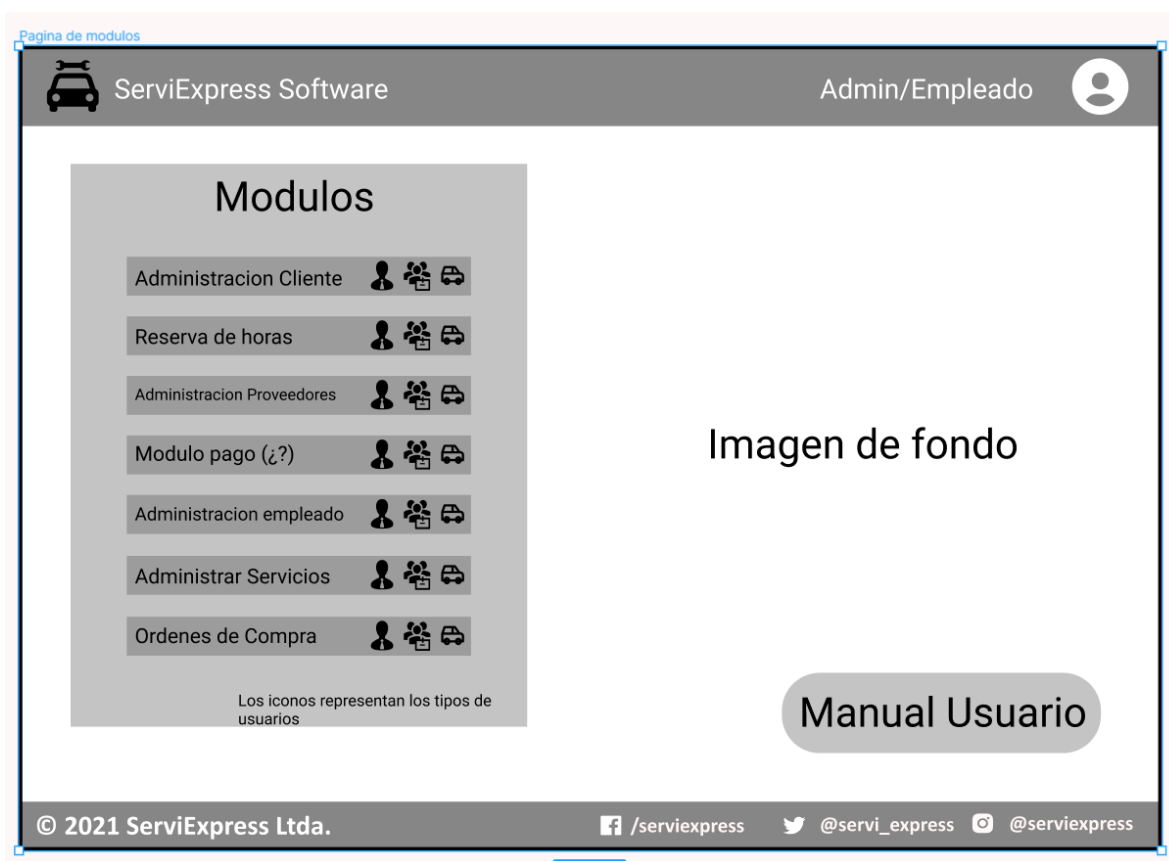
Pagina de modulos

ServiExpress Software

Admin/Empleado

Modulos

Administracion Cliente

Reserva de horas

Administracion Proveedores

Modulo pago (¿?)

Administracion empleado

Administrar Servicios

Ordenes de Compra

Los iconos representan los tipos de usuarios

Imagen de fondo

Manual Usuario

© 2021 ServiExpress Ltda.

/serviexpress

@servi_express

@serviexpress